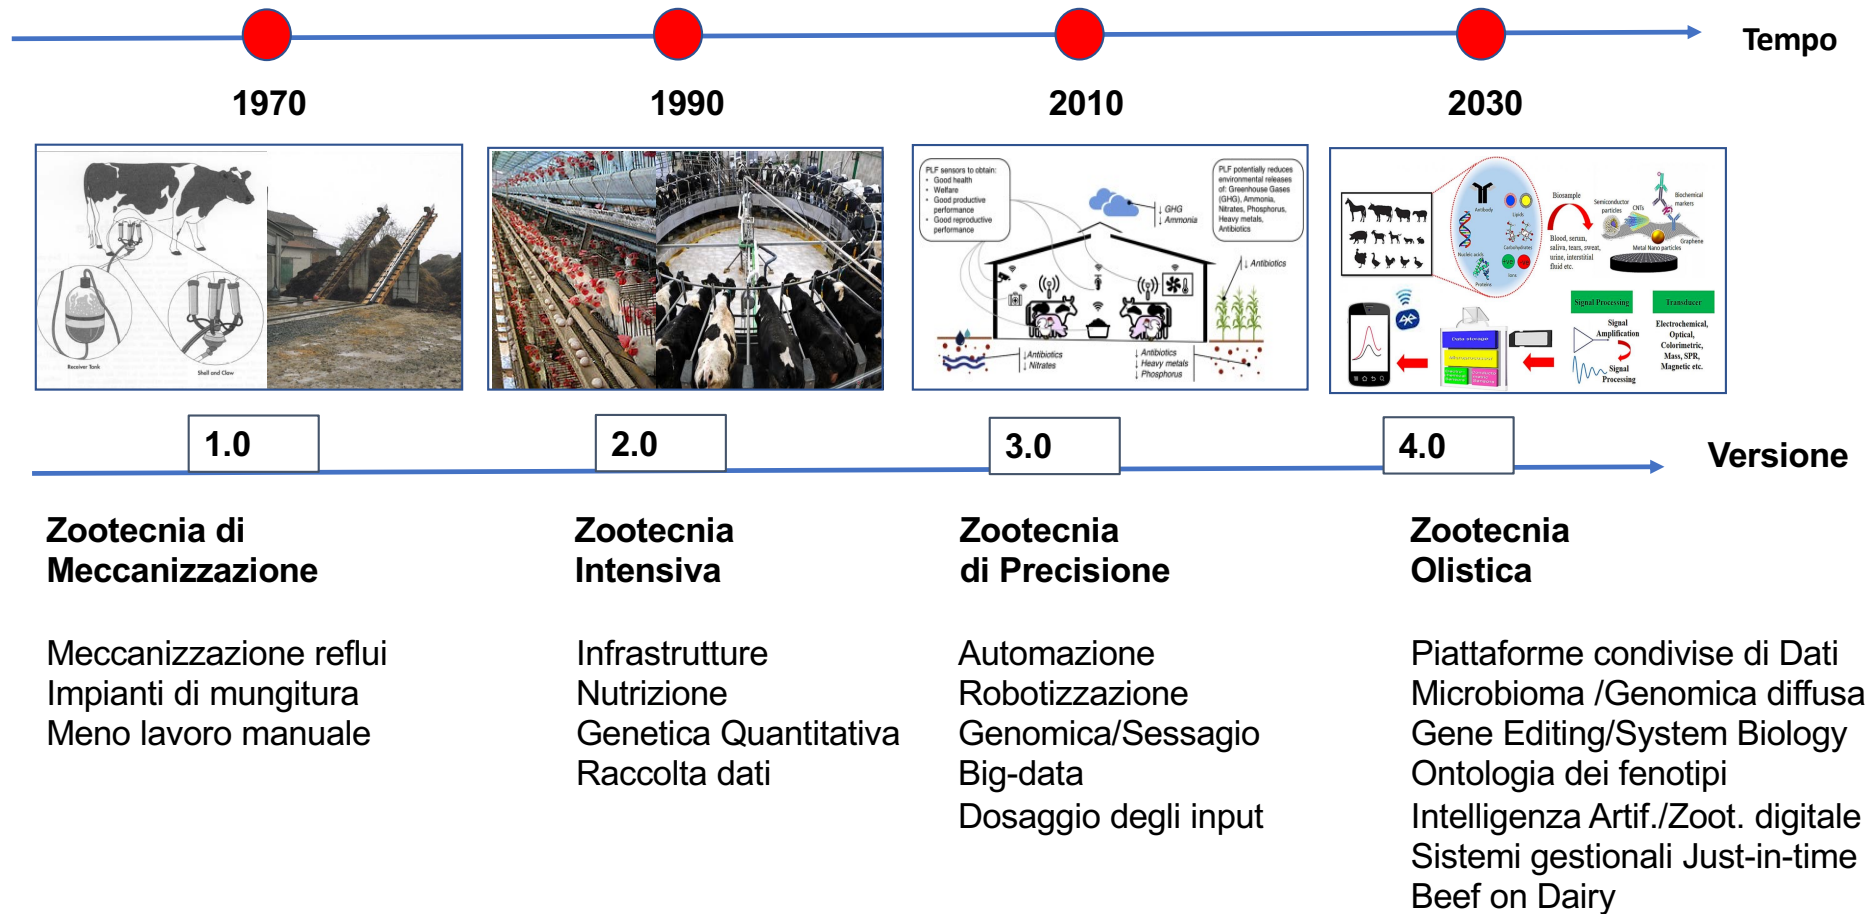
Tempo

1970

1990

2010

2030

Receiver Tank

Shell and Claw

PLF sensors to obtain:
• Good health
• Welfare
• Good productive performance
• Good reproductive performance

PLF potentially reduces environmental releases of: Greenhouse Gases (GHG), Ammonia, Nitrates, Phosphorus, Heavy metals, Antibiotics

↓ GHG
↓ Ammonia

↓ Antibiotics

↓ Antibiotics
↓ Nitrates

↓ Antibiotics
↓ Heavy metals
↓ Phosphorus

Bioexample

Semiconductor particles

CNTs

Biochemical markers

Graphene

Metal Nano particles

Antibody

Lipids

Nucleic acids

Carbohydrates

Proteins

Ions

Blood, serum, saliva, tears, sweat, urine, interstitial fluid etc.

Signal Processing

Transducer

Signal Amplification

Signal Processing

Electrochemical, Optical, Colorimetric, Mass, SPR, Magnetic etc.

Data storage

1.0

2.0

3.0

4.0

Versione

Zootecnia di Meccanizzazione

Meccanizzazione reflui
Impianti di mungitura
Meno lavoro manuale

Zootecnia Intensiva

Infrastrutture
Nutrizione
Genetica Quantitativa
Raccolta dati

Zootecnia di Precisione

Automazione
Robotizzazione
Genomica/Sessagio
Big-data
Dosaggio degli input

Zootecnia Olistica

Piattaforme condivise di Dati
Microbioma /Genomica diffusa
Gene Editing/System Biology
Ontologia dei fenotipi
Intelligenza Artif./Zoot. digitale
Sistemi gestionali Just-in-time
Beef on Dairy